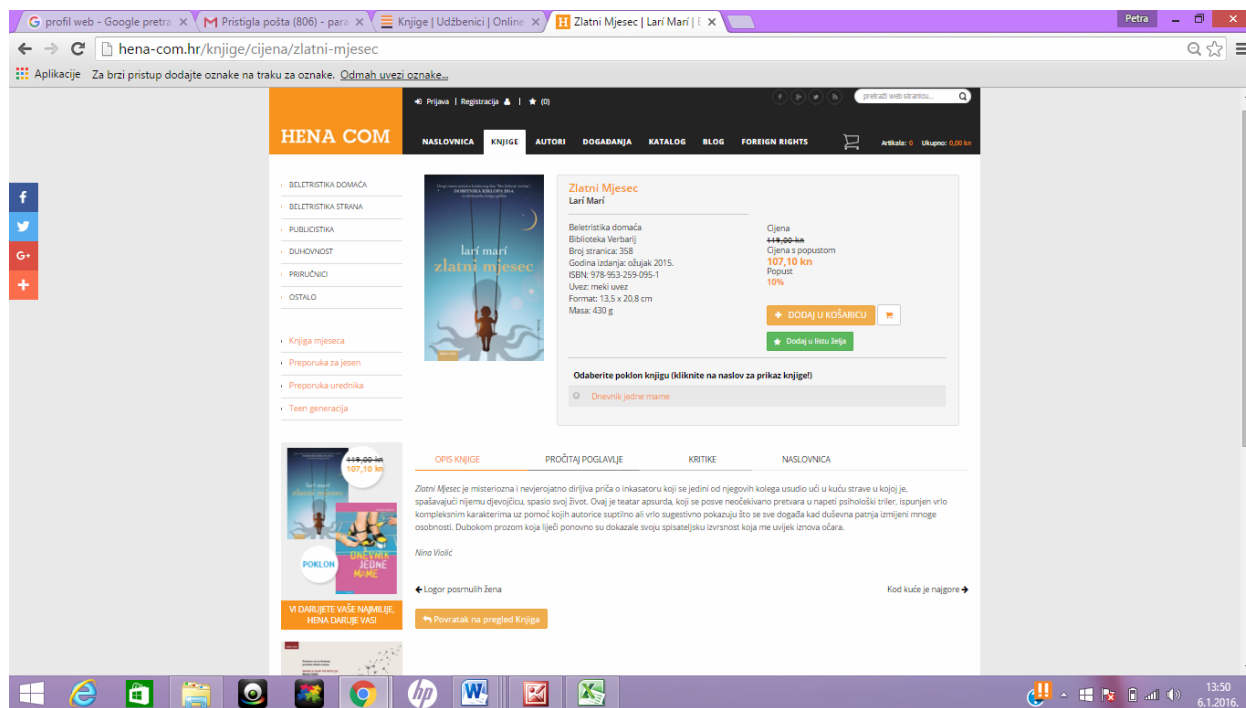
profil web - Google pretra ×   Pristigla pošta (806) - para ×   Knjige | Udžbenici | Online ×   Zlatni Mjesec | Larí Marí | ×

Petra

hena-com.hr/knjige/cijena/zlatni-mjesec

Aplikacije   Za brzi pristup dodajte oznake na traku za oznake. Odmah uvezi oznake...

Prijava | Registracija | (0)

pretraži web stranicu...

HENA COM

NASLOVNICA   KNJIGE   AUTORI   DOGAĐANJA   KATALOG   BLOG   FOREIGN RIGHTS   Artikala: 0   Ukupno: 0,00 kn

BELETRISTIKA DOMAĆA
BELETRISTIKA STRANA
PUBLICISTIKA
DUHOVNOST
PRIRUČNICI
OSTALO

Knjiga mjeseca
Preporuka za jesen
Preporuka urednika
Teen generacija

larí marí
zlatni mjesec

Zlatni Mjesec
Larí Marí

Beletristika domaća
Biblioteka Verbarij
Broj stranica: 358
Godina izdanja: ožujak 2015.
ISBN: 978-953-259-095-1
Uvez: meki uvez
Format: 13,5 x 20,8 cm
Masa: 430 g

Cijena
119,00 kn
Cijena s popustom
107,10 kn
Popust
10%

DODAJ U KOŠARICU
Dodaj u listu želja

Odaberite poklon knjigu (kliknite na naslov za prikaz knjige!)
Dnevnik jedne mame

119,00 kn
107,10 kn
larí marí
zlatni mjesec
POKLON
DNEVNIK JEDNE MAME
VI DARUJETE VAŠE NAJMILIJE, HENA DARUJE VAS!

OPIS KNJIGE   PROČITAJ POGLAVLJE   KRITIKE   NASLOVNICA

Zlatni Mjesec je misteriozna i nevjerojatno dirljiva priča o inkasatoru koji se jedini od njegovih kolega usudio ući u kuću strave u kojoj je, spašavajući njemu djevojčicu, spasio svoj život. Ovaj je teatar apsurda, koji se posve neočekivano pretvara u napeti psihološki triler, ispunjen vrlo kompleksnim karakterima uz pomoć kojih autorice suptilno ali vrlo sugestivno pokazuju što se sve događa kad duševna patnja izmijeni mnoge osobnosti. Dubokom prozom koja liječi ponovno su dokazale svoju spisateljsku izvrsnost koja me uvijek iznova očara.

Nina Violić

Logor posrnulih žena
Kod kuće je najgore

Povratak na pregled Knjiga

13:50
6.1.2016.